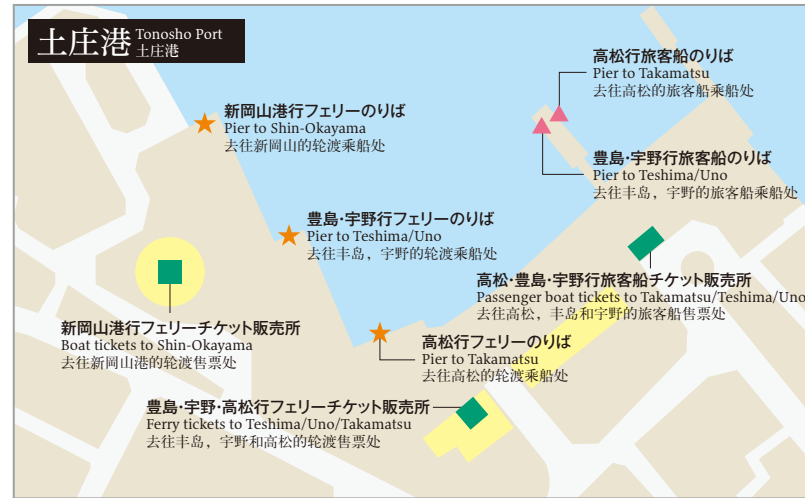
土庄港 Tonosho Port
土庄港

高松行旅客船のりば
Pier to Takamatsu
去往高松的旅客船乘船处

新岡山港行フェリーのりば
Pier to Shin-Okayama
去往新岡山的轮渡乘船处

豊島･宇野行旅客船のりば
Pier to Teshima/Uno
去往丰岛，宇野的旅客船乘船处

豊島･宇野行フェリーのりば
Pier to Teshima/Uno
去往丰岛，宇野的轮渡乘船处

高松･豊島･宇野行旅客船チケット販売所
Passenger boat tickets to Takamatsu/Teshima/Uno
去往高松，丰岛和宇野的旅客船售票处

新岡山港行フェリーチケット販売所
Boat tickets to Shin-Okayama
去往新岡山港的轮渡售票处

高松行フェリーのりば
Pier to Takamatsu
去往高松的轮渡乘船处

豊島･宇野･高松行フェリーチケット販売所
Ferry tickets to Teshima/Uno/Takamatsu
去往丰岛，宇野和高松的轮渡售票处